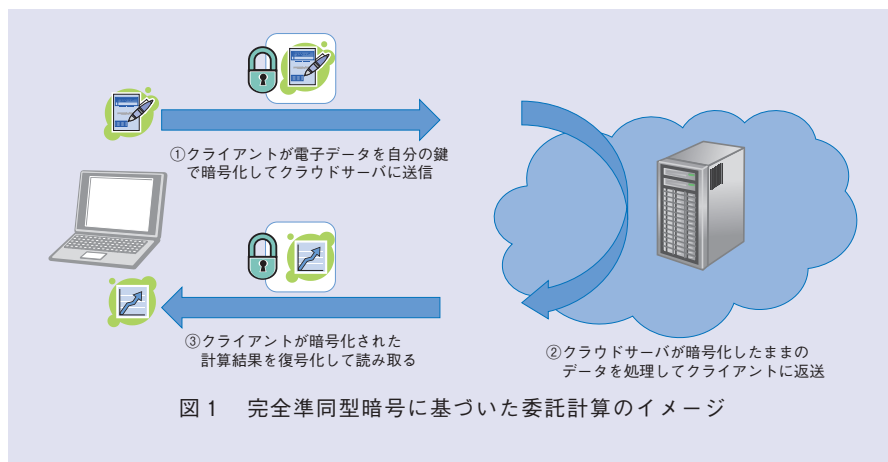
①クライアントが電子データを自分の鍵で暗号化してクラウドサーバに送信

③クライアントが暗号化された計算結果を復号化して読み取る

②クラウドサーバが暗号化したままのデータを処理してクライアントに返送

図１　完全準同型暗号に基づいた委託計算のイメージ